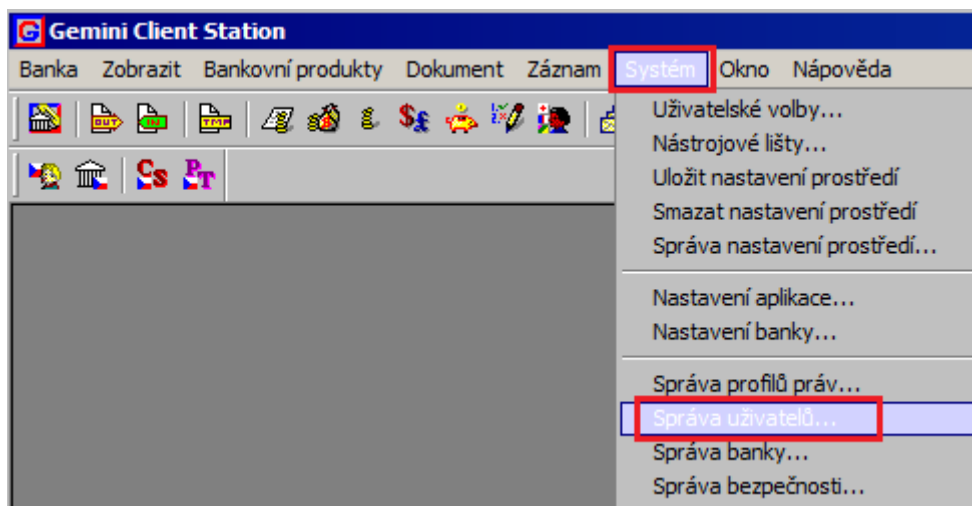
G Gemini Client Station

Banka Zobrazit Bankovní produkty Dokument Záznam Systém Okno Nápověda

OUT IN TMP $£ CS PT

Uživatelské volby...
Nástrojové lišty...
Uložit nastavení prostředí
Smazat nastavení prostředí
Správa nastavení prostředí...

Nastavení aplikace...
Nastavení banky...

Správa profilů práv...
Správa uživatelů...
Správa banky...
Správa bezpečnosti...